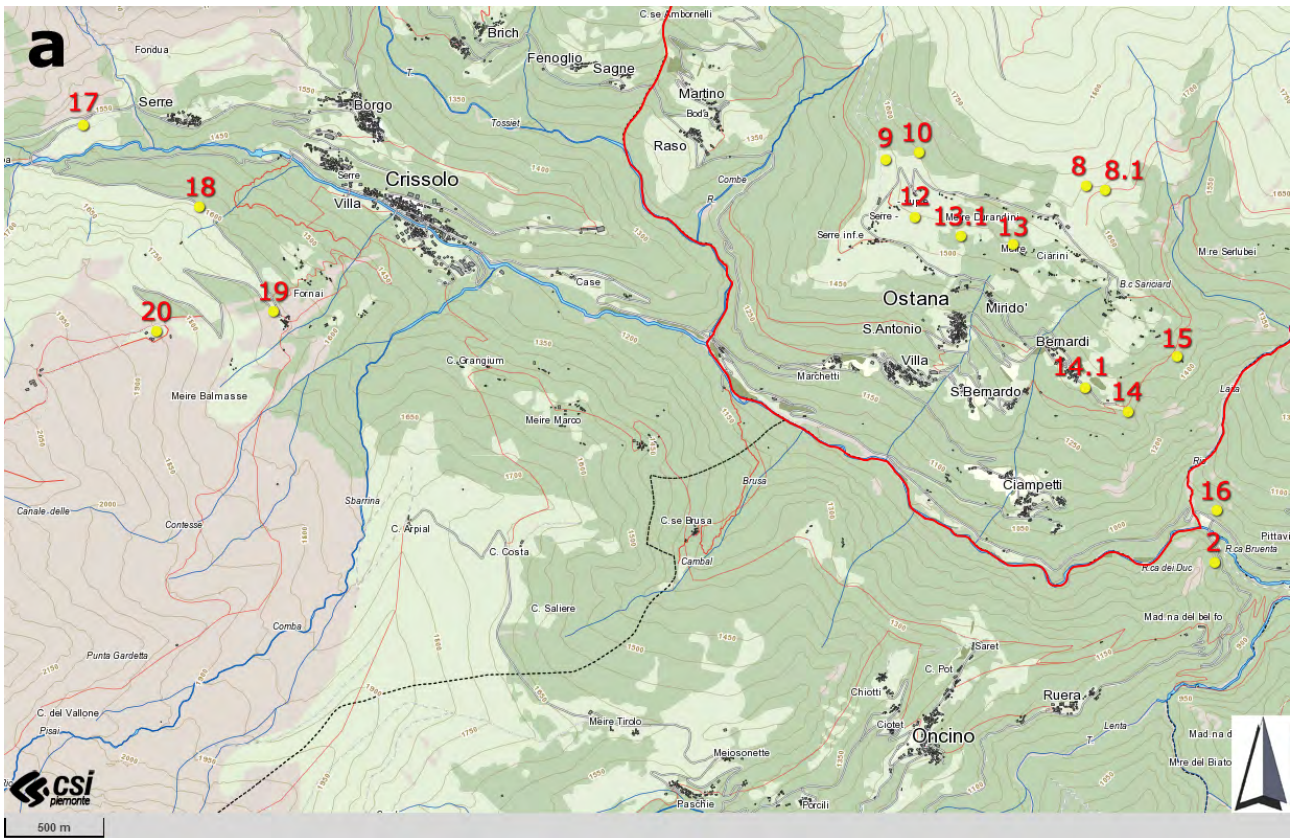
a

Fondua
17
Serre
Brich
Fenoglio
Sagne
C.se Ambornelli
Martino
Boda
Raso
Borgo
Tossiet
Crissolo
Serre
Villa
18
19
Fornai
20
Case
Combe
9
10
12
13.1
13
8
8.1
Serre
M.re Durandini
Serre inf.e
Ciarini
B.c Saniciard
M.re Serlubei
Ostana
S.Antonio
Mirido'
Bernardi
15
14.1
14
Villa
S.Bernardo
Marchetti
C. Grangium
Meire Balmasse
Meire Marco
Brusa
Ciampetti
16
2
R.ca Bruenta
R.ca dei Duc
Pittavi
Canale delle
Contesse
Sbarrina
C. Arpial
C. Costa
C.se Brusa
Cambal
C. Saliere
Comba
Punta Gardetta
C. del Vallone
Pisai
Mad.na del bel fo
Saret
C. Pot
Chiotti
Ciotet
Oncino
Ruera
Lenta
Mad.na del
M.re del Biato
Meire Tirolo
Meiosonette
Paschie
Forcili
Lasa
csi piemonte
500 m